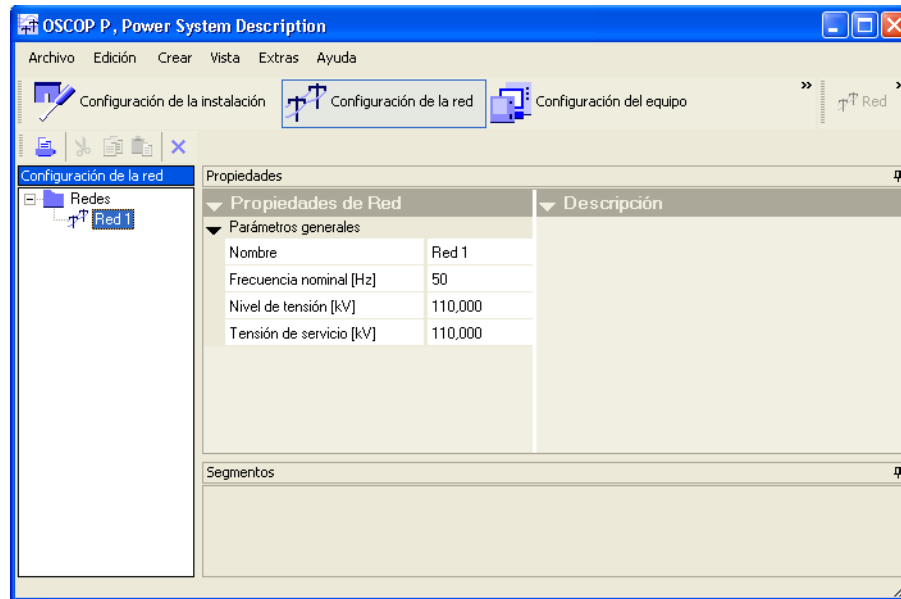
OSCOP P, Power System Description

Archivo Edición Crear Vista Extras Ayuda

Configuración de la instalación Configuración de la red Configuración del equipo » Red

Configuración de la red

Redes
Red 1

Propiedades

Propiedades de Red

Descripción

Parámetros generales

| Nombre | Red 1 |
|---|---|
| Frecuencia nominal [Hz] | 50 |
| Nivel de tensión [kV] | 110,000 |
| Tensión de servicio [kV] | 110,000 |

Segmentos